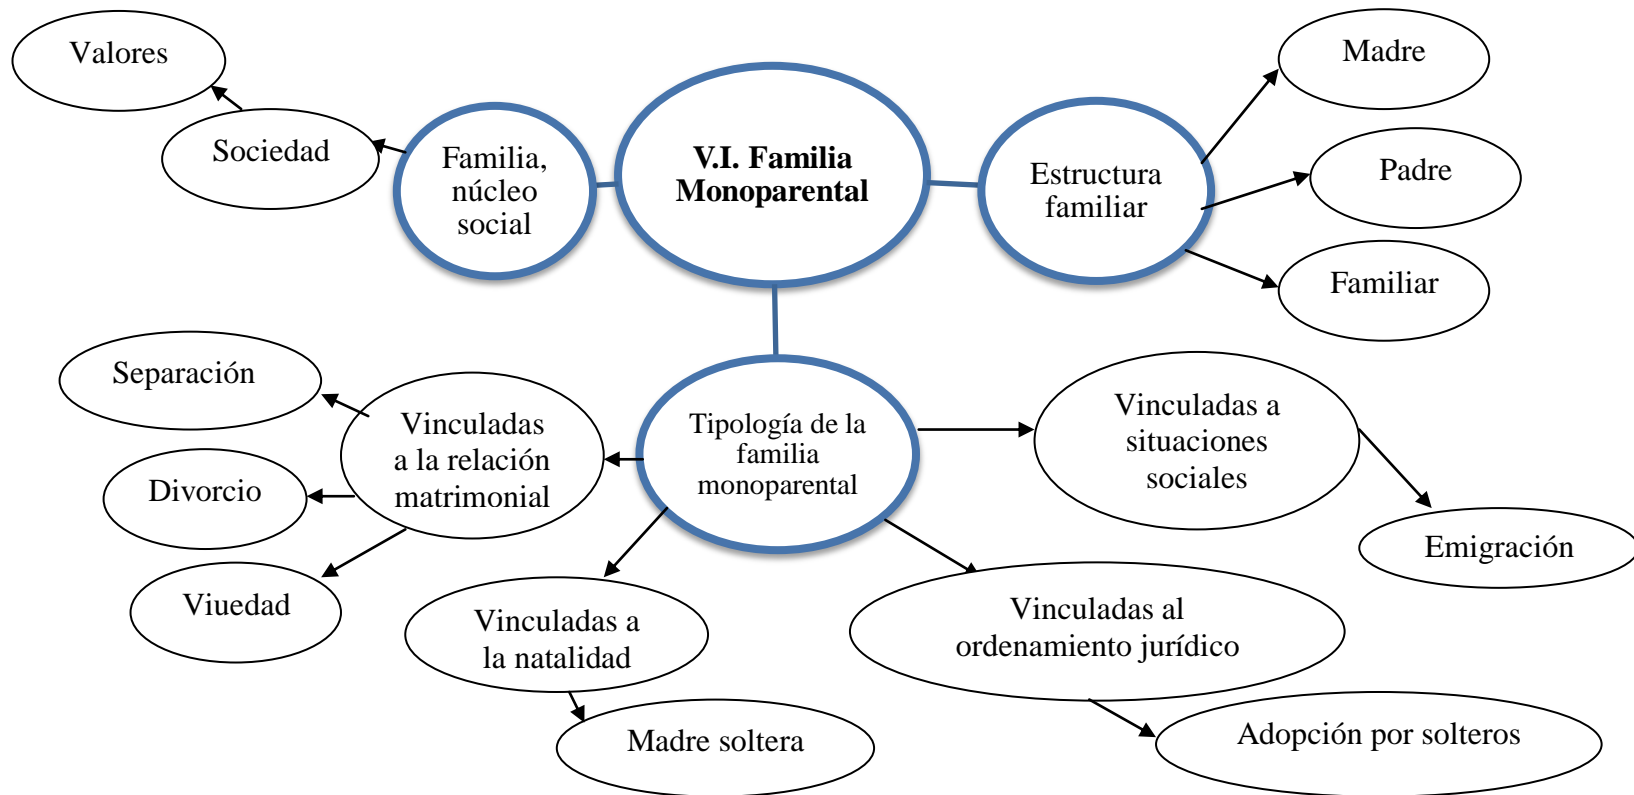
V.I. Familia Monoparental

Familia, núcleo social

Sociedad

Valores

Estructura familiar

Madre

Padre

Familiar

Tipología de la familia monoparental

Vinculadas a la relación matrimonial

Separación

Divorcio

Viuedad

Vinculadas a la natalidad

Madre soltera

Vinculadas a situaciones sociales

Emigración

Vinculadas al ordenamiento jurídico

Adopción por solteros